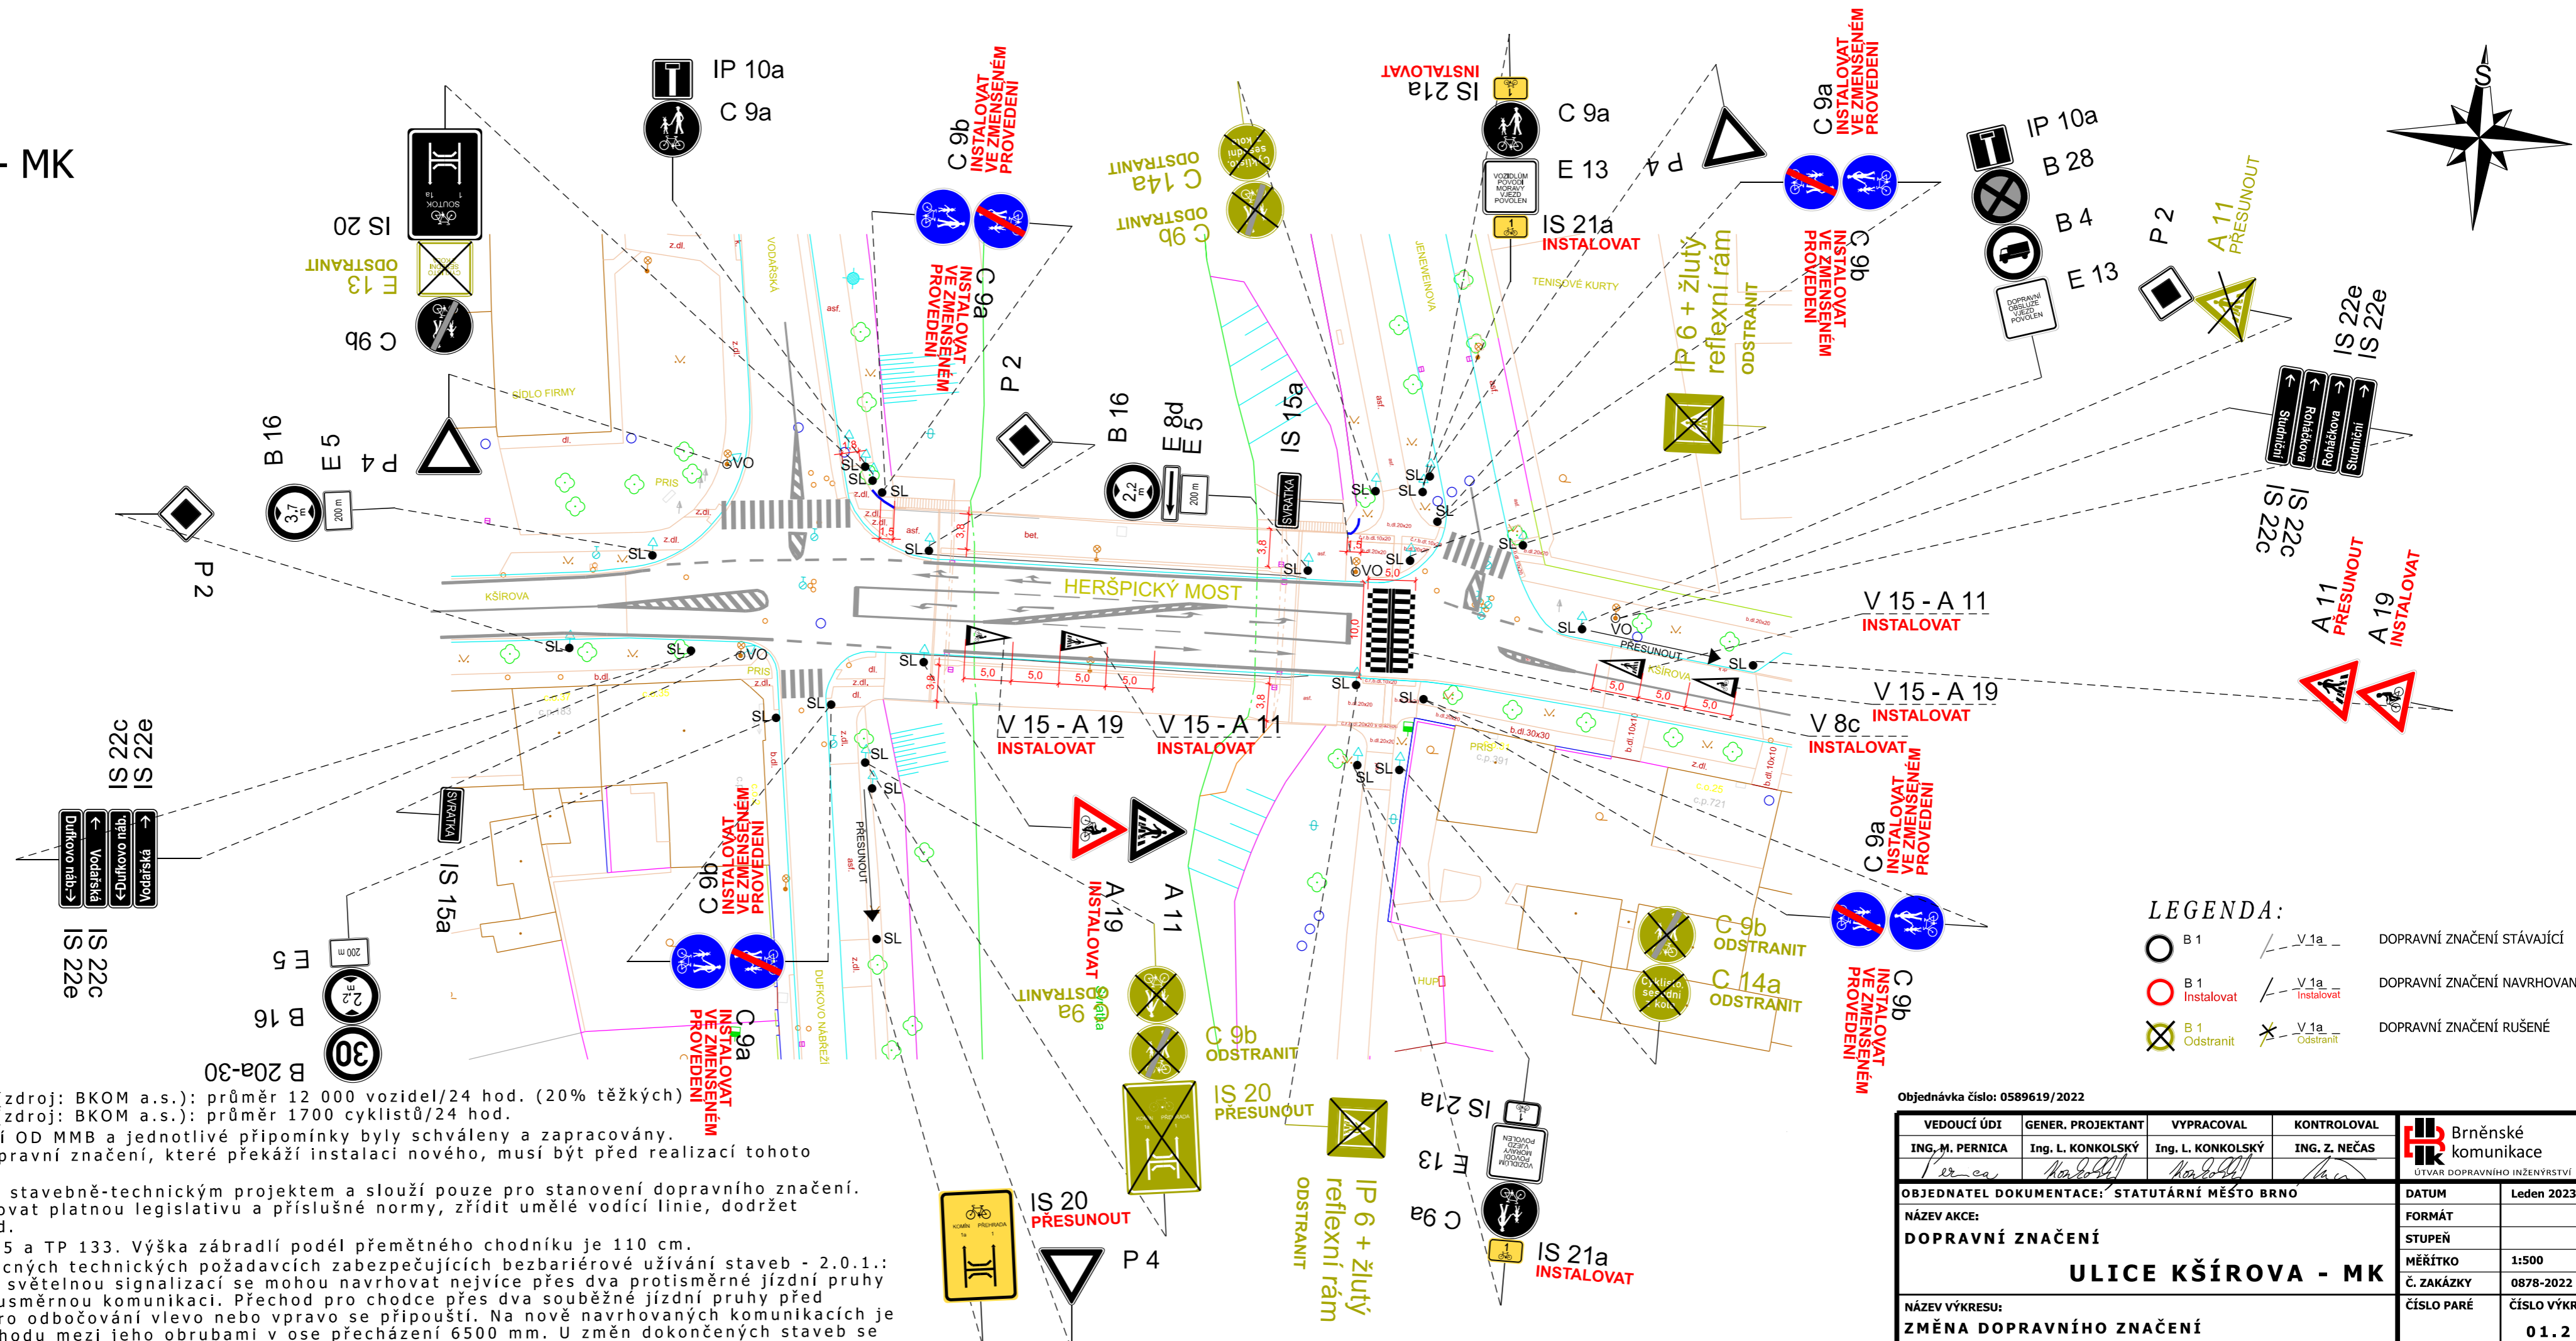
- MK

IP 10a
C 9a
IS 20
E 13
ODSTRANIT
C 9b
C 9b
INSTALOVAT
VE ZMENŠENÉM
PROVEDENÍ
C 9a
INSTALOVAT
VE ZMENŠENÉM
PROVEDENÍ
C 14a
ODSTRANIT
C 9b
ODSTRANIT
IS 21a
INSTALOVAT
C 9a
E 13
IS 21a
INSTALOVAT
P 4
C 9a
INSTALOVAT
VE ZMENŠENÉM
PROVEDENÍ
C 9b
INSTALOVAT
VE ZMENŠENÉM
PROVEDENÍ
IP 10a
B 28
B 4
E 13
P 2
A 11
PŘESUNOUT
IP 6 + žlutý reflexní rám
ODSTRANIT
IS 22e
IS 22e
IS 22c
IS 22c
Studniční
Roháčkova
Roháčkova
Studniční
P 2
B 16
E 5
P 4
P 2
B 16
E 8d
E 5
IS 15a
SVRATKA
HERŠPICKÝ MOST
KŠÍROVA
V 15 - A 11
INSTALOVAT
V 15 - A 19
INSTALOVAT
V 8c
INSTALOVAT
V 15 - A 19
INSTALOVAT
V 15 - A 11
INSTALOVAT
A 11
PŘESUNOUT
A 19
INSTALOVAT
IS 22c
IS 22e
Dufkovo náb.
Vodařská
Dufkovo náb.
Vodařská
IS 22c
IS 22e
SVRATKA
IS 15a
E 5
B 16
B 20a-30
C 9b
INSTALOVAT
VE ZMENŠENÉM
PROVEDENÍ
C 9a
INSTALOVAT
VE ZMENŠENÉM
PROVEDENÍ
PŘESUNOUT
A 19
INSTALOVAT
A 11
C 9a
ODSTRANIT
C 9b
ODSTRANIT
IS 20
PŘESUNOUT
IS 20
PŘESUNOUT
P 4
IP 6 + žlutý reflexní rám
ODSTRANIT
IS 21a
E 13
C 9a
IS 21a
INSTALOVAT
C 9b
ODSTRANIT
C 14a
ODSTRANIT
C 9a
INSTALOVAT
VE ZMENŠENÉM
PROVEDENÍ
C 9b
INSTALOVAT
VE ZMENŠENÉM
PROVEDENÍ
VODAŘSKÁ
JENEWEINOVA
TENISOVÉ KURTY
SÍDLO FIRMY
DUFKOVO NÁBŘEŽÍ
PŘESUNOUT
SL
VO

LEGENDA:
B 1 — V 1a — DOPRAVNÍ ZNAČENÍ STÁVAJÍCÍ
B 1 Instalovat — V 1a Instalovat — DOPRAVNÍ ZNAČENÍ NAVRHOVAN
B 1 Odstranit — V 1a Odstranit — DOPRAVNÍ ZNAČENÍ RUŠENÉ

zdroj: BKOM a.s.): průměr 12 000 vozidel/24 hod. (20% těžkých)
zdroj: BKOM a.s.): průměr 1700 cyklistů/24 hod.
í OD MMB a jednotlivé připomínky byly schváleny a zapracovány.
pravní značení, které překáží instalaci nového, musí být před realizací tohoto
d.
stavebně-technickým projektem a slouží pouze pro stanovení dopravního značení.
ovat platnou legislativu a příslušné normy, zřídit umělé vodící linie, dodržet
d.
5 a TP 133. Výška zábradlí podél přemětného chodníku je 110 cm.
cných technických požadavcích zabezpečujících bezbariérové užívání staveb - 2.0.1.:
světelnou signalizací se mohou navrhovat nejvíce přes dva protisměrné jízdní pruhy
usměrnou komunikaci. Přechod pro chodce přes dva souběžné jízdní pruhy před
ro odbočování vlevo nebo vpravo se připouští. Na nově navrhovaných komunikacích je
odu mezi jeho obrubami v ose přecházení 6500 mm. U změn dokončených staveb se

Objednávka číslo: 0589619/2022

| VEDOUCÍ ÚDI | GENER. PROJEKTANT | VYPRACOVAL | KONTROLOVAL |
|---|---|---|---|
| ING. M. PERNICA | Ing. L. KONKOLSKÝ | Ing. L. KONKOLSKÝ | ING. Z. NEČAS |

Brněnské komunikace
ÚTVAR DOPRAVNÍHO INŽENÝRSTVÍ

OBJEDNATEL DOKUMENTACE: STATUTÁRNÍ MĚSTO BRNO
NÁZEV AKCE:
DOPRAVNÍ ZNAČENÍ
ULICE KŠÍROVA - MK
NÁZEV VÝKRESU:
ZMĚNA DOPRAVNÍHO ZNAČENÍ

| DATUM | Leden 2023 |
|---|---|
| FORMÁT | |
| STUPEŇ | |
| MĚŘÍTKO | 1:500 |
| Č. ZAKÁZKY | 0878-2022 |
| ČÍSLO PARÉ | ČÍSLO VÝKR |
| | 01.2 |